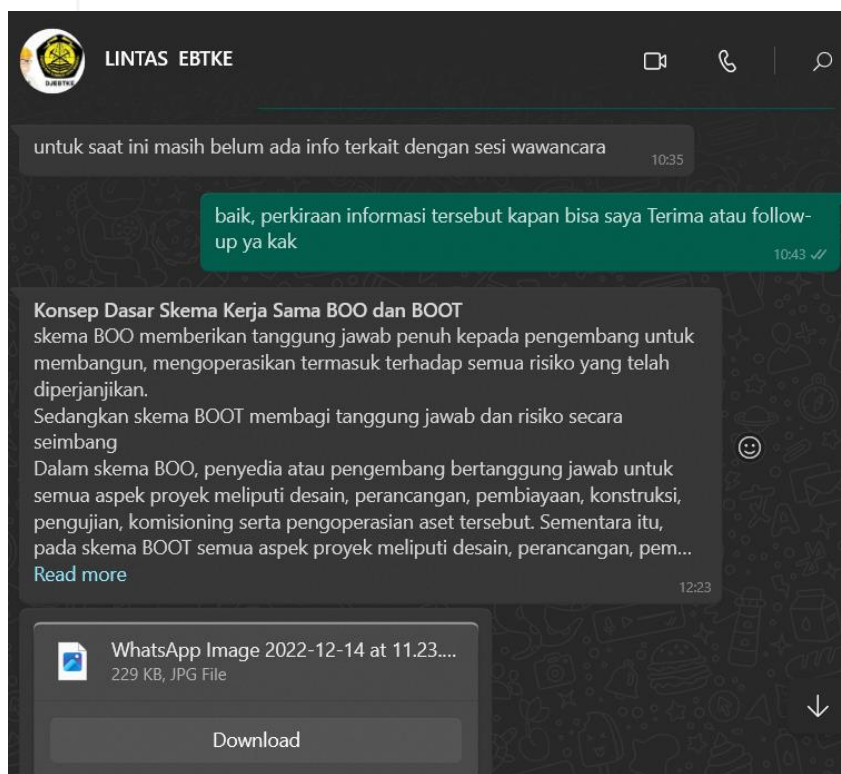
DJEBTKE

LINTAS EBTKE

untuk saat ini masih belum ada info terkait dengan sesi wawancara 10:35

baik, perkiraan informasi tersebut kapan bisa saya Terima atau follow-up ya kak 10:43

Konsep Dasar Skema Kerja Sama BOO dan BOOT
skema BOO memberikan tanggung jawab penuh kepada pengembang untuk membangun, mengoperasikan termasuk terhadap semua risiko yang telah diperjanjikan.
Sedangkan skema BOOT membagi tanggung jawab dan risiko secara seimbang
Dalam skema BOO, penyedia atau pengembang bertanggung jawab untuk semua aspek proyek meliputi desain, perancangan, pembiayaan, konstruksi, pengujian, komisioning serta pengoperasian aset tersebut. Sementara itu, pada skema BOOT semua aspek proyek meliputi desain, perancangan, pem...
Read more 12:23

WhatsApp Image 2022-12-14 at 11.23....
229 KB, JPG File

Download